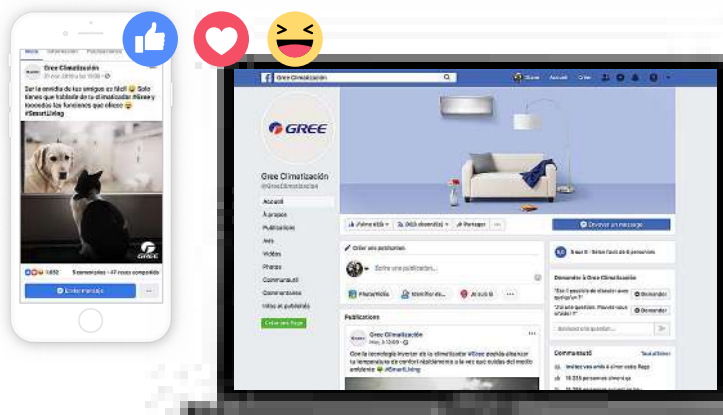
Gree Climatización

Ser la envidia de tus amigos es fácil! Solo tienes que hablarle de tu climatizador #Gree y conocer las funciones que ofrece
#SmartLiving

GREE

Enviar mensaje

Gree Climatización

GREE

Gree Climatización
@GreeClimatizacion

Accueil
À propos
Publications
Avis
Vidéos
Photos
Communauté
Communauté
Infos et publicités

Créer une Page

J'aime déjà
Déjà abonné(e)
Partager
Envoyer un message

Créer une publication
Écrire une publication...
Photo/vidéo
Identifier des
J'y suis

Publications

Gree Climatización
Con la tecnología Inverter de tu climatizador #Gree podrás alcanzar la temperatura de confort rápidamente y sin ningún cambio brusco en el medio ambiente #SmartLiving

Demander à Gree Climatización
Demander
Demander

Communauté
Tout afficher
Invitez vos amis à aimer cette Page
10 235 personnes aiment ça